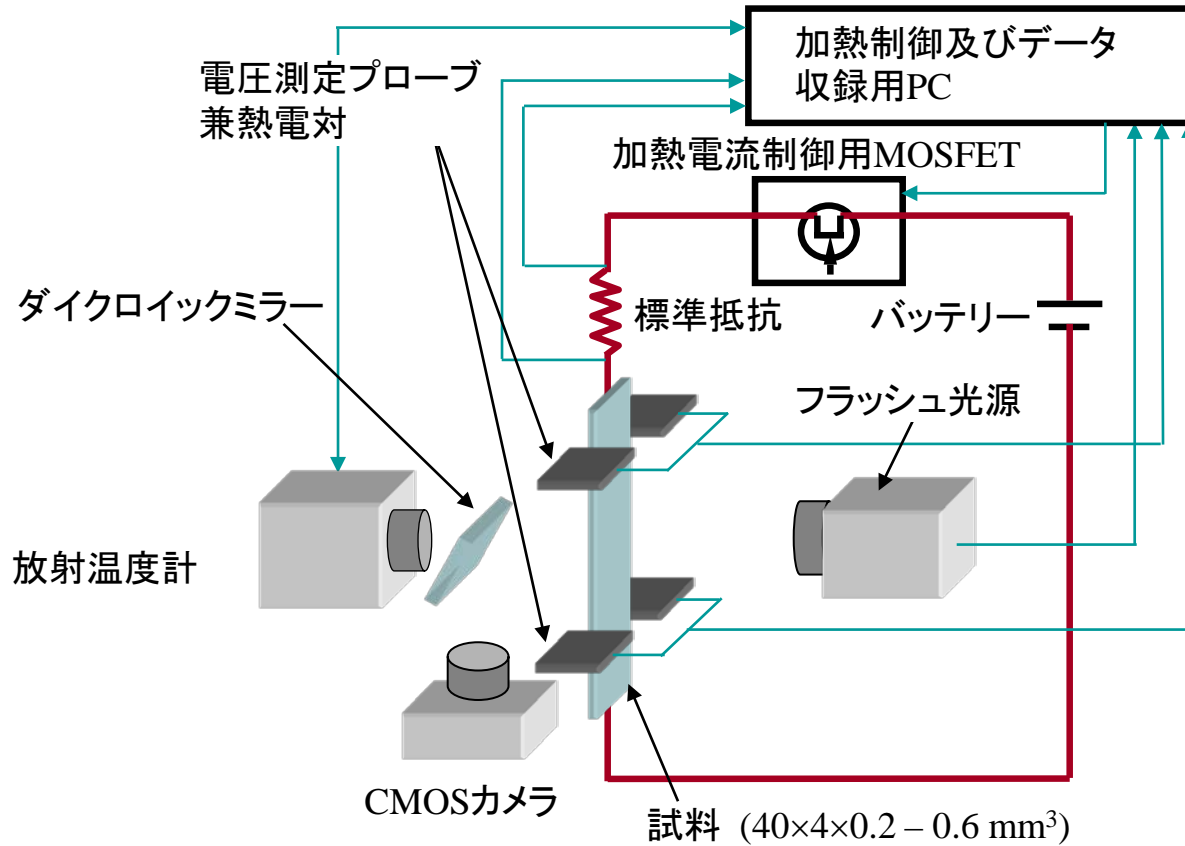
加熱制御及びデータ収録用PC

電圧測定プローブ兼熱電対

加熱電流制御用MOSFET

ダイクロイックミラー

標準抵抗

バッテリー

フラッシュ光源

放射温度計

CMOSカメラ

試料 $(40\times4\times0.2-0.6\ \mathrm{mm}^3)$